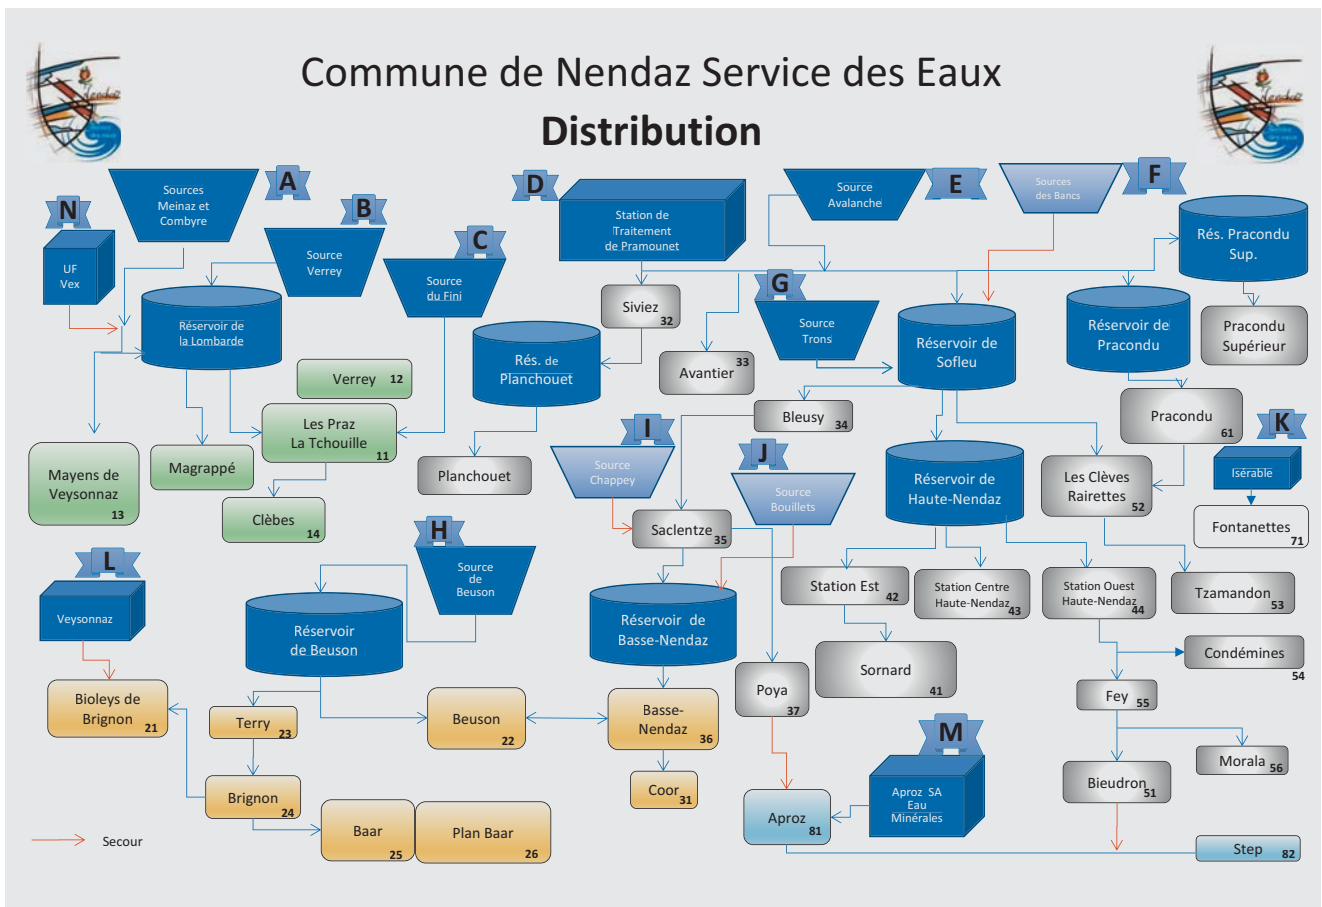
Commune de Nendaz Service des Eaux
Distribution

Sources Meinaz et Combyre
A
Source Verrey
B
Source du Fini
C
N
UF Vex
Réservoir de la Lombarde
Verrey 12
Les Praz La Tchouille 11
Mayens de Veysonnaz 13
Magrappé
Clèbes 14
D
Station de Traitement de Pramounet
Siviez 32
Rés. de Planchouet
Avantier 33
Planchouet
Source Avalanche
E
Sources des Bancs
F
Rés. Pracondu Sup.
G
Source Trons
Réservoir de Sofleu
Réservoir de Pracondu
Pracondu Supérieur
Bleusy 34
Pracondu 61
K
Isérable
I
Source Chappey
J
Source Bouillets
Saclentze 35
Réservoir de Haute-Nendaz
Les Clèves Rairettes 52
Fontanettes 71
L
Veysonnaz
H
Source de Beuson
Réservoir de Beuson
Réservoir de Basse-Nendaz
Station Est 42
Station Centre Haute-Nendaz 43
Station Ouest Haute-Nendaz 44
Tzamandon 53
Condémines 54
Sornard 41
Bioleys de Brignon 21
Terry 23
Beuson 22
Basse-Nendaz 36
Poya 37
Fey 55
Coor 31
M
Aproz SA Eau Minérales
Morala 56
Brignon 24
Aproz 81
Bieudron 51
Baar 25
Plan Baar 26
Secour
Step 82